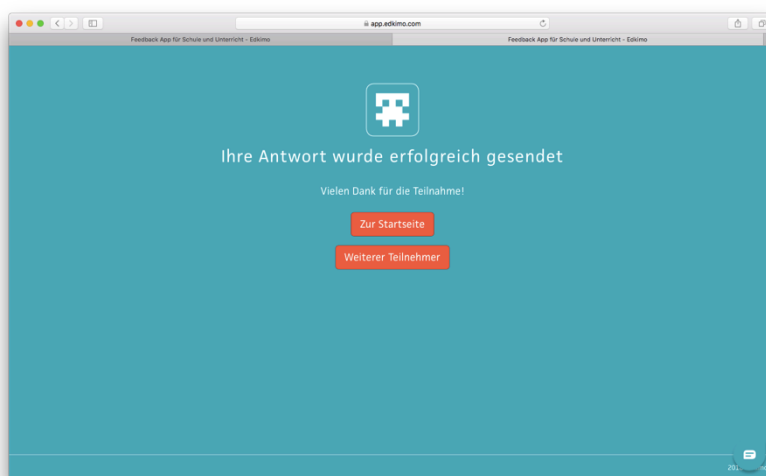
app.edkimo.com

Feedback App für Schule und Unterricht - Edkimo

Feedback App für Schule und Unterricht - Edkimo

Ihre Antwort wurde erfolgreich gesendet

Vielen Dank für die Teilnahme!

Zur Startseite

Weiterer Teilnehmer

201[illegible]